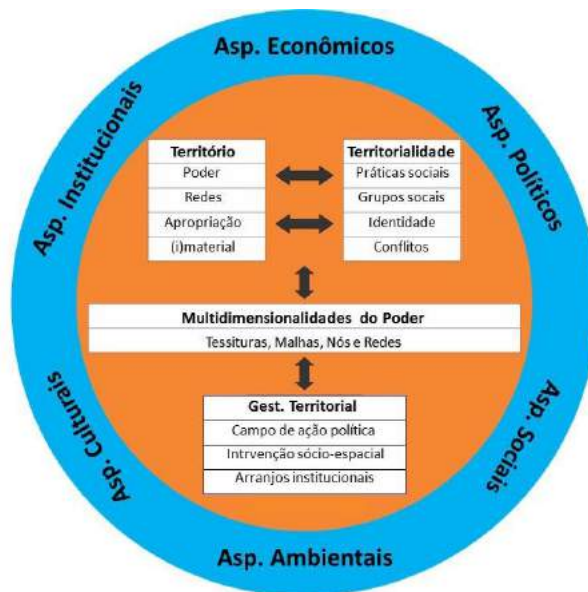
Asp. Econômicos

Asp. Institucionais

Asp. Políticos

| Território |
|---|
| Poder |
| Redes |
| Apropriação |
| (i)material |

| Territorialidade |
|---|
| Práticas sociais |
| Grupos sociais |
| Identidade |
| Conflitos |

| Multidimensionalidades do Poder |
|---|
| Tessituras, Malhas, Nós e Redes |

| Gest. Territorial |
|---|
| Campo de ação política |
| Intrvenção sócio-espacial |
| Arranjos institucionais |

Asp. Culturais

Asp. Sociais

Asp. Ambientais